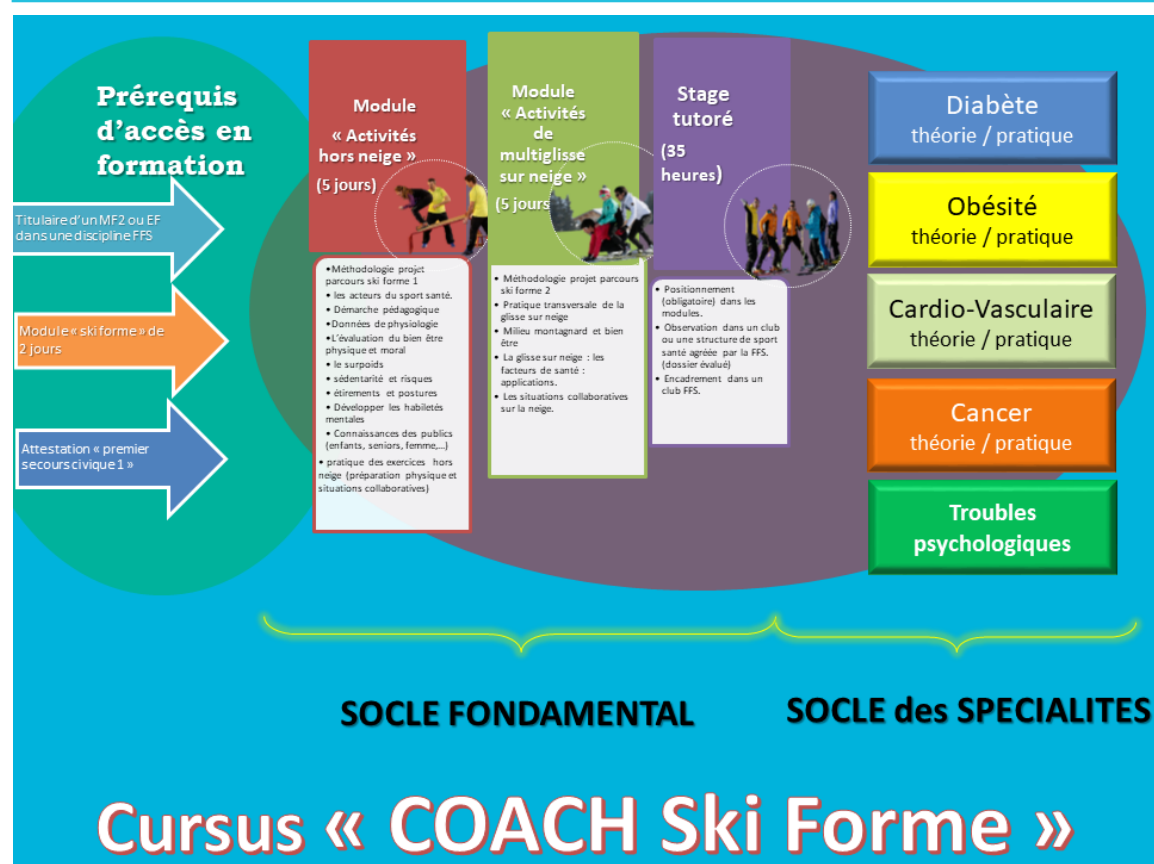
Prérequis d'accès en formation

Titulaire d'un MF2 ou EF dans une discipline FFS

Module « ski forme » de 2 jours

Attestation « premier secours civique 1 »

Module « Activités hors neige » (5 jours)

•Méthodologie projet parcours ski forme 1
• les acteurs du sport santé.
• Démarche pédagogique
•Données de physiologie
•L'évaluation du bien être physique et moral
• le surpoids
• sédentarité et risques
• étirements et postures
• Développer les habiletés mentales
• Connaissances des publics (enfants, seniors, femme,...)
• pratique des exercices hors neige (préparation physique et situations collaboratives)

Module « Activités de multiglisse sur neige » (5 jours)

• Méthodologie projet parcours ski forme 2
• Pratique transversale de la glisse sur neige
• Milieu montagnard et bien être
• La glisse sur neige : les facteurs de santé : applications.
• Les situations collaboratives sur la neige.

Stage tutoré (35 heures)

• Positionnement (obligatoire) dans les modules.
• Observation dans un club ou une structure de sport santé agréée par la FFS. (dossier évalué)
• Encadrement dans un club FFS.

Diabète
théorie / pratique

Obésité
théorie / pratique

Cardio-Vasculaire
théorie / pratique

Cancer
théorie / pratique

Troubles psychologiques

SOCLE FONDAMENTAL

SOCLE des SPECIALITES

Cursus « COACH Ski Forme »